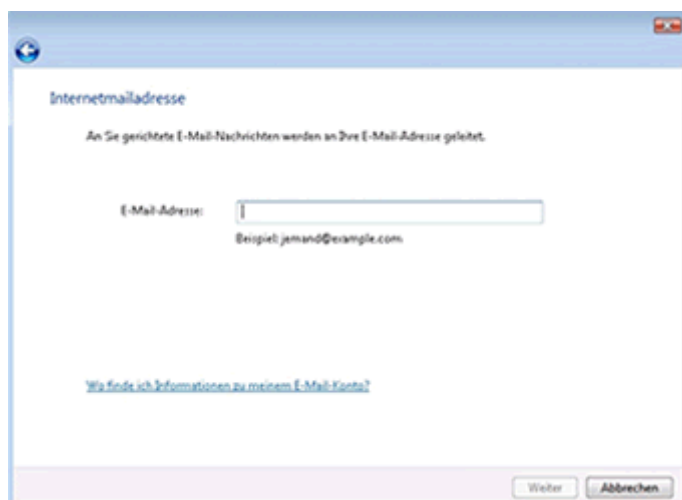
Internetmailadresse

An Sie gerichtete E-Mail-Nachrichten werden an Ihre E-Mail-Adresse geleitet.

E-Mail-Adresse:

Beispiel: jemand@example.com

Wo finde ich Informationen zu meinem E-Mail-Konto?

Weiter

Abbrechen